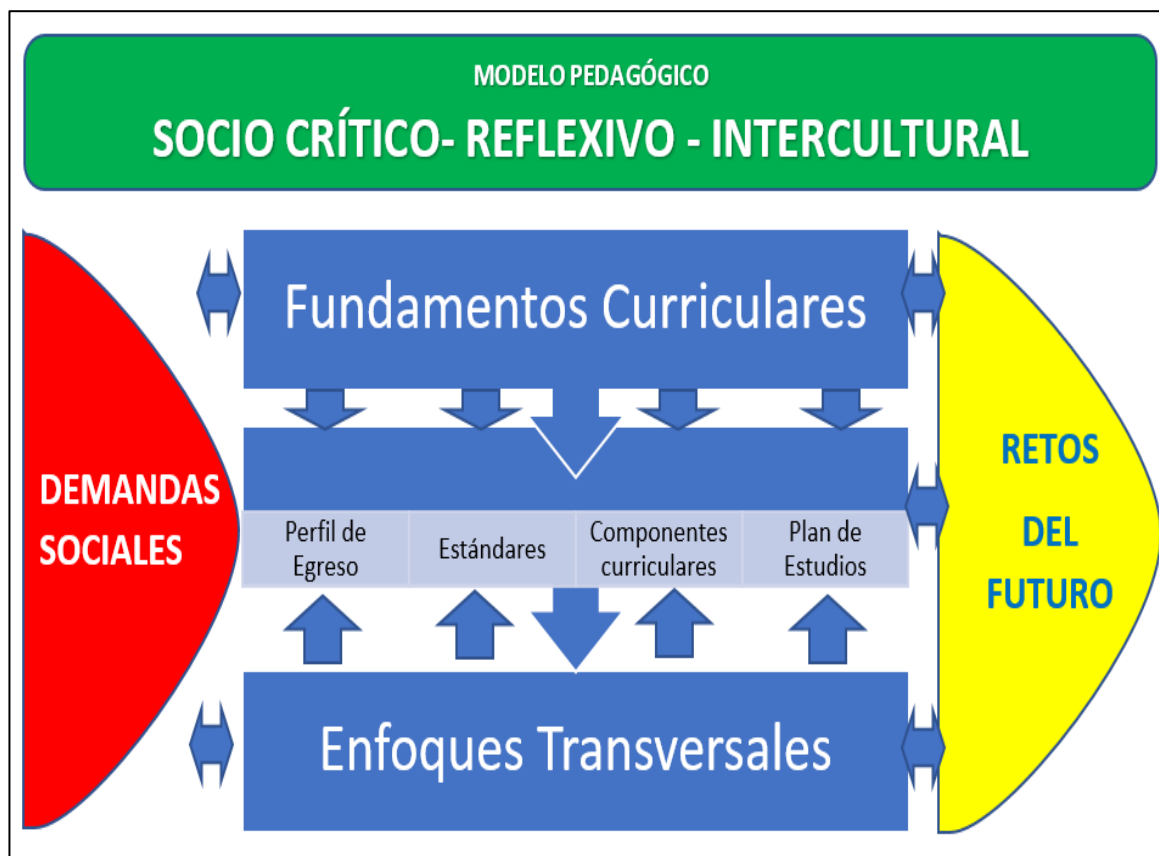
MODELO PEDAGÓGICO

SOCIO CRÍTICO- REFLEXIVO - INTERCULTURAL

DEMANDAS SOCIALES

Fundamentos Curriculares

| Perfil de Egreso | Estándares | Componentes curriculares | Plan de Estudios |
|---|---|---|---|

Enfoques Transversales

RETOS DEL FUTURO